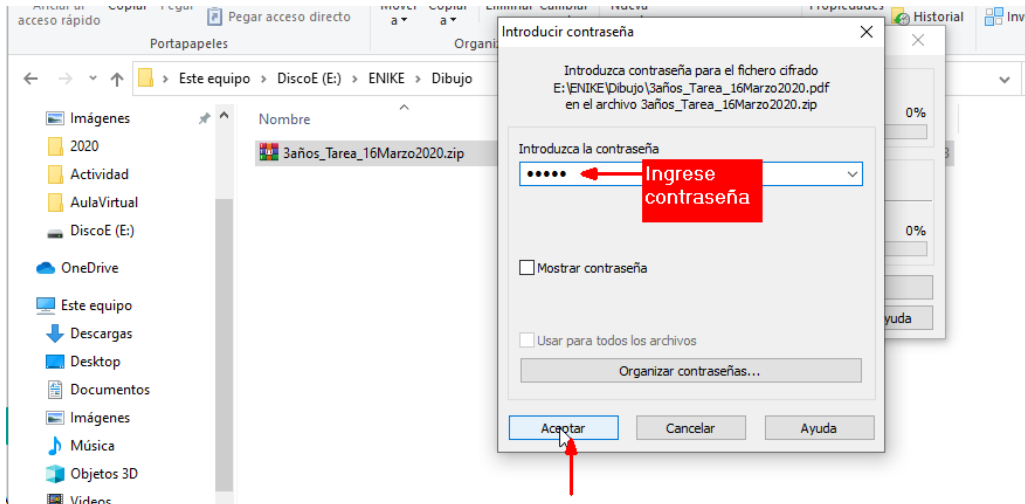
Anclar al acceso rápido
Copiar
Pegar
Pegar acceso directo
Mover a
Copiar a
Eliminar
Cambiar
Nueva
Propiedades
Historial
Inv
Portapapeles
Organi

Este equipo > DiscoE (E:) > ENIKE > Dibujo

Imágenes
2020
Actividad
AulaVirtual
DiscoE (E:)
OneDrive
Este equipo
Descargas
Desktop
Documentos
Imágenes
Música
Objetos 3D
Videos

Nombre
3años_Tarea_16Marzo2020.zip

0%
0%
yuda

Introducir contraseña
Introduzca contraseña para el fichero cifrado E:\ENIKE\Dibujo\3años_Tarea_16Marzo2020.pdf en el archivo 3años_Tarea_16Marzo2020.zip
Introduzca la contraseña
•••••
Ingrese contraseña
Mostrar contraseña
Usar para todos los archivos
Organizar contraseñas...
Aceptar
Cancelar
Ayuda